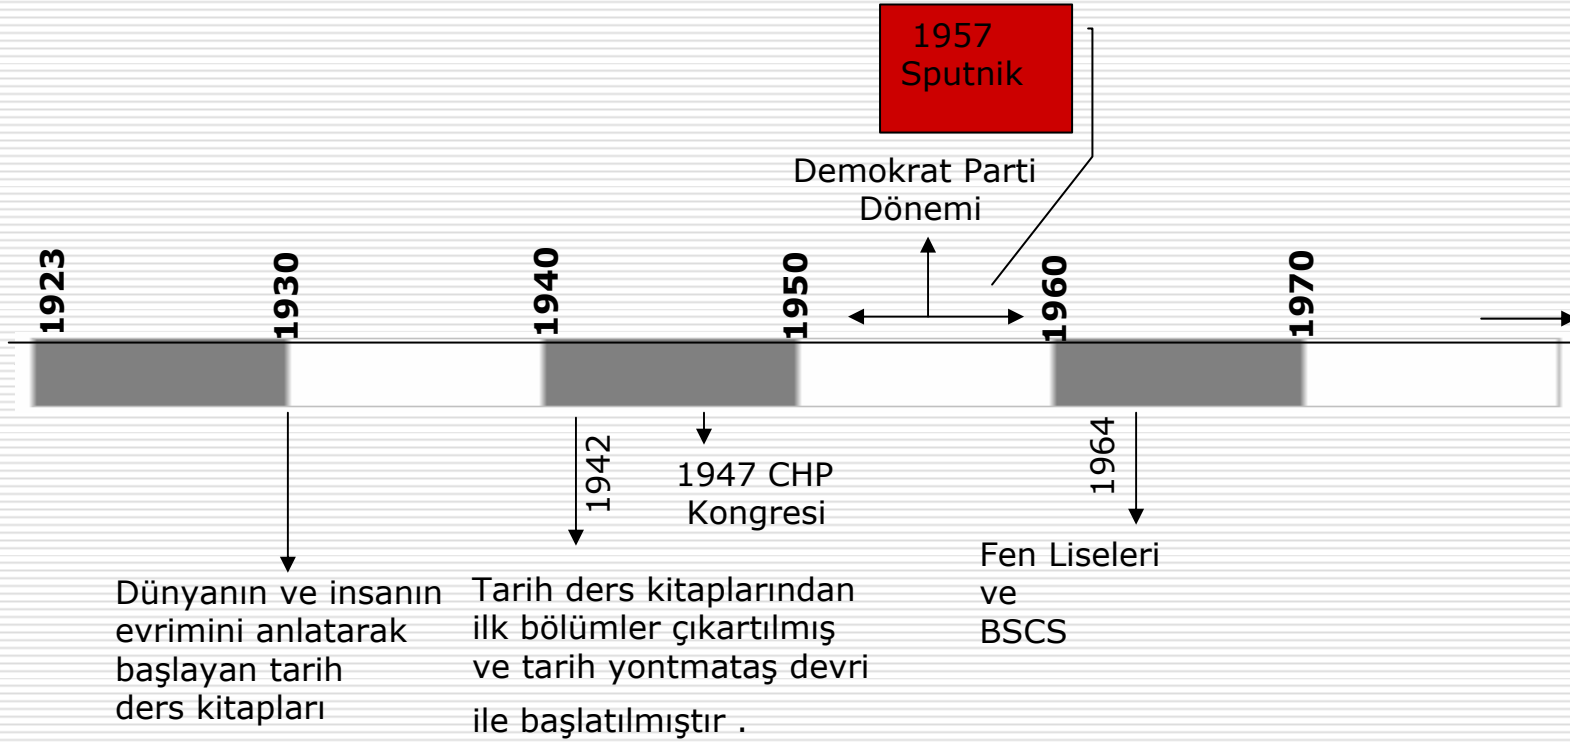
1957
Sputnik

Demokrat Parti
Dönemi

1923
1930
1940
1950
1960
1970

1942

1947 CHP
Kongresi

1964

Fen Liseleri
ve
BSCS

Dünyanın ve insanın evrimini anlatarak başlayan tarih ders kitapları

Tarih ders kitaplarından ilk bölümler çıkartılmış ve tarih yontmataş devri ile başlatılmıştır .